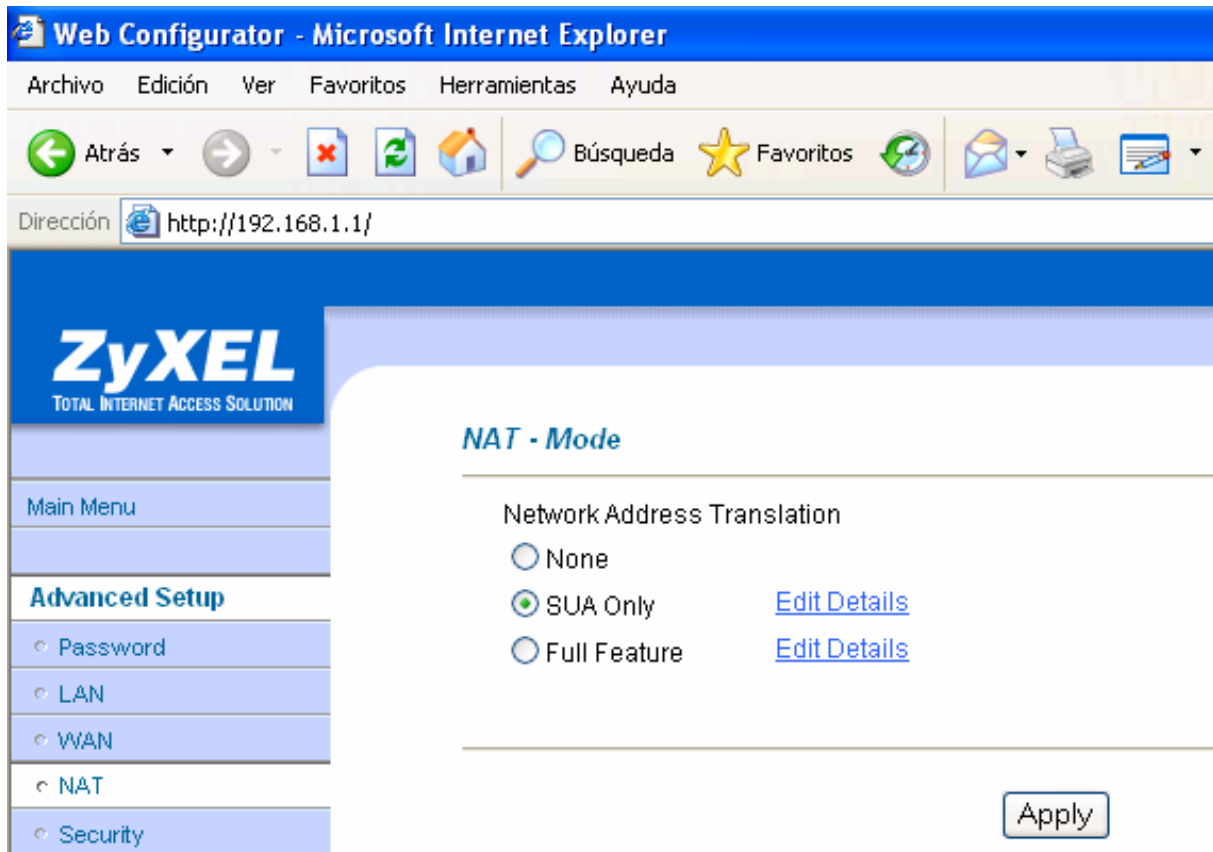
Web Configurator - Microsoft Internet Explorer

Archivo Edición Ver Favoritos Herramientas Ayuda

Atrás Búsqueda Favoritos

Dirección http://192.168.1.1/

ZyXEL
TOTAL INTERNET ACCESS SOLUTION

Main Menu

Advanced Setup

Password

LAN

WAN

NAT

Security

NAT - Mode

Network Address Translation

None

SUA Only Edit Details

Full Feature Edit Details

Apply